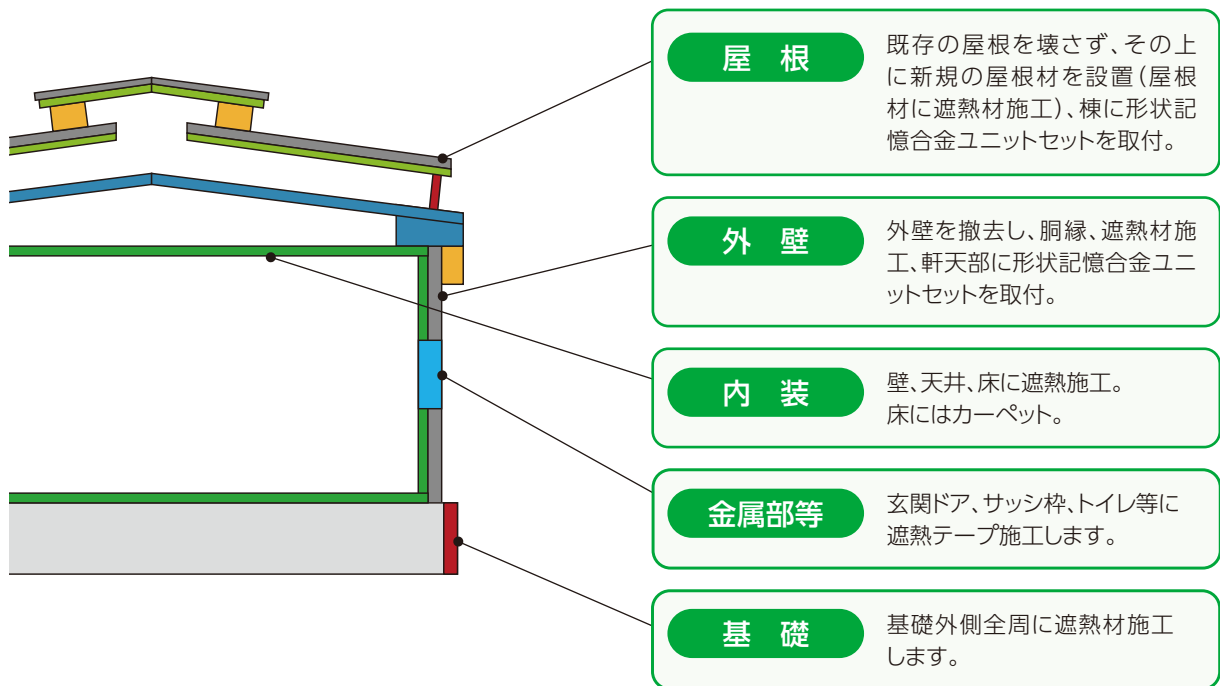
屋　根

既存の屋根を壊さず、その上に新規の屋根材を設置（屋根材に遮熱材施工）、棟に形状記憶合金ユニットセットを取付。

外　壁

外壁を撤去し、胴縁、遮熱材施工、軒天部に形状記憶合金ユニットセットを取付。

内　装

壁、天井、床に遮熱施工。
床にはカーペット。

金属部等

玄関ドア、サッシ枠、トイレ等に遮熱テープ施工します。

基　礎

基礎外側全周に遮熱材施工します。